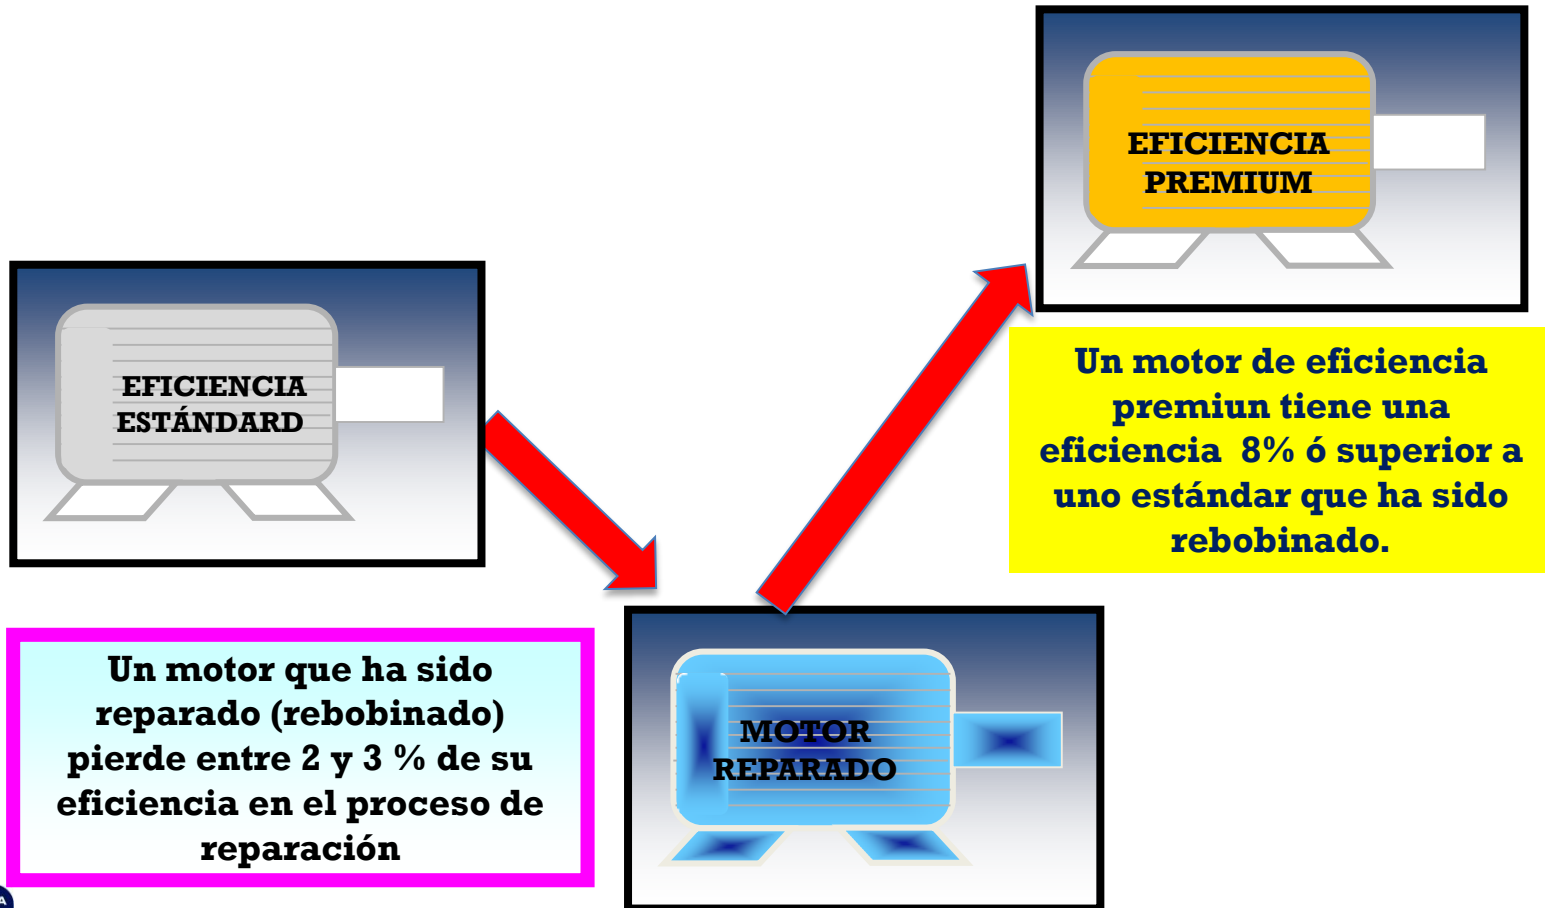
EFICIENCIA PREMIUM

EFICIENCIA ESTÁNDARD

Un motor de eficiencia premiun tiene una eficiencia 8% ó superior a uno estándar que ha sido rebobinado.

Un motor que ha sido reparado (rebobinado) pierde entre 2 y 3 % de su eficiencia en el proceso de reparación

MOTOR REPARADO